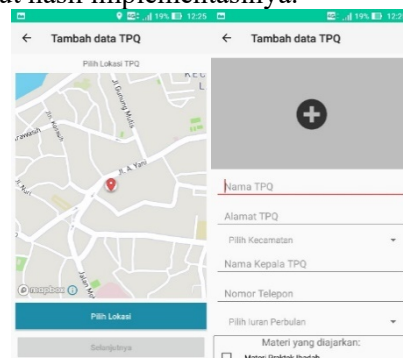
at hasil implementasinya.

19% 12:25

← Tambah data TPQ

Pilih Lokasi TPQ

KEC

Jl. Gunung Muria

Jl. A. Yani

Jalan Mu

© mapbox

Pilih Lokasi

Selanjutnya

19% 12:2

← Tambah data TPQ

Nama TPQ

Alamat TPQ

Pilih Kecamatan

Nama Kepala TPQ

Nomor Telepon

Pilih Iuran Perbulan

Materi yang diajarkan:

Materi Praktek Ibadah